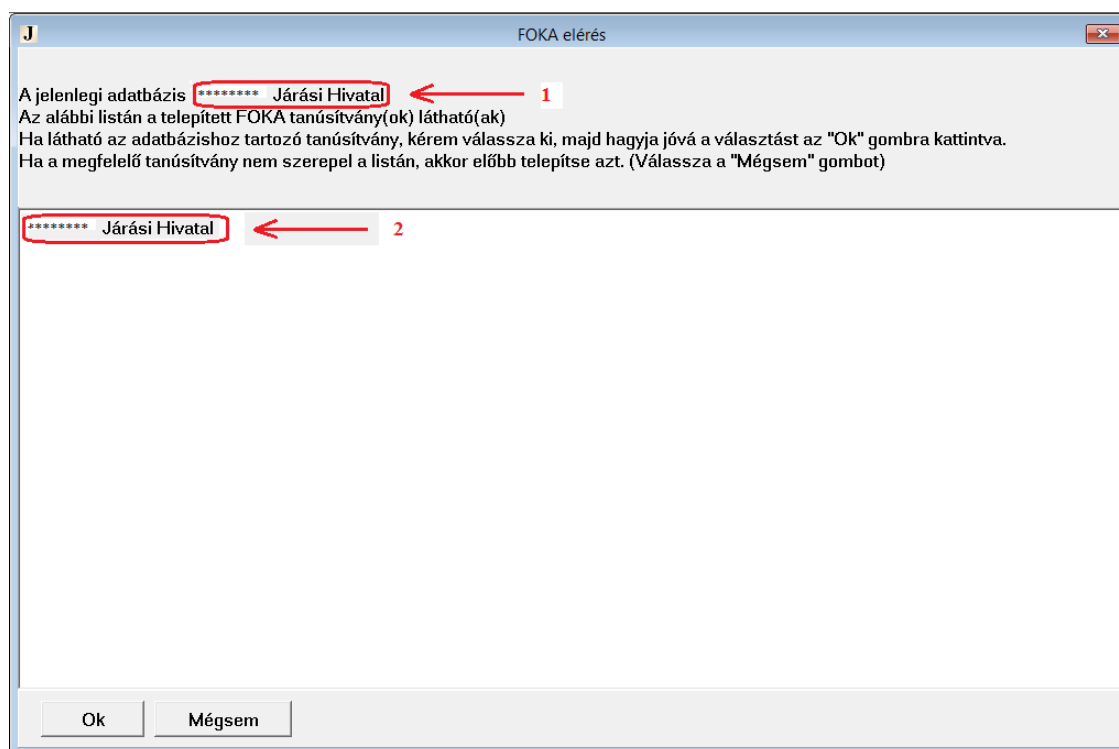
J

FOKA elérés

A jelenlegi adatbázis ******** Járási Hivatal
1
Az alábbi listán a telepített FOKA tanúsítvány(ok) látható(ak)
Ha látható az adatbázishoz tartozó tanúsítvány, kérem válassza ki, majd hagyja jóvá a választást az "Ok" gombra kattintva.
Ha a megfelelő tanúsítvány nem szerepel a listán, akkor előbb telepítse azt. (Válassza a "Mégsem" gombot)

******** Járási Hivatal
2

Ok
Mégsem